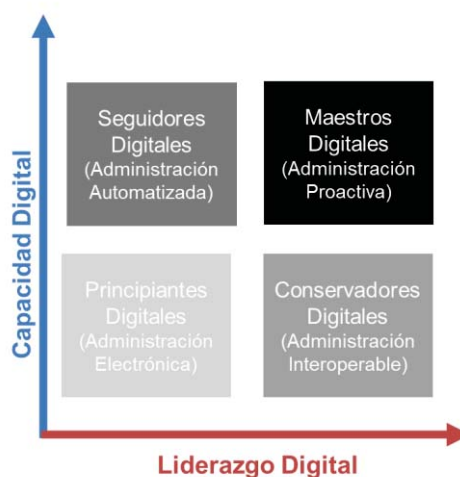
Capacidad Digital

Seguidores Digitales (Administración Automatizada)

Maestros Digitales (Administración Proactiva)

Principiantes Digitales (Administración Electrónica)

Conservadores Digitales (Administración Interoperable)

Liderazgo Digital